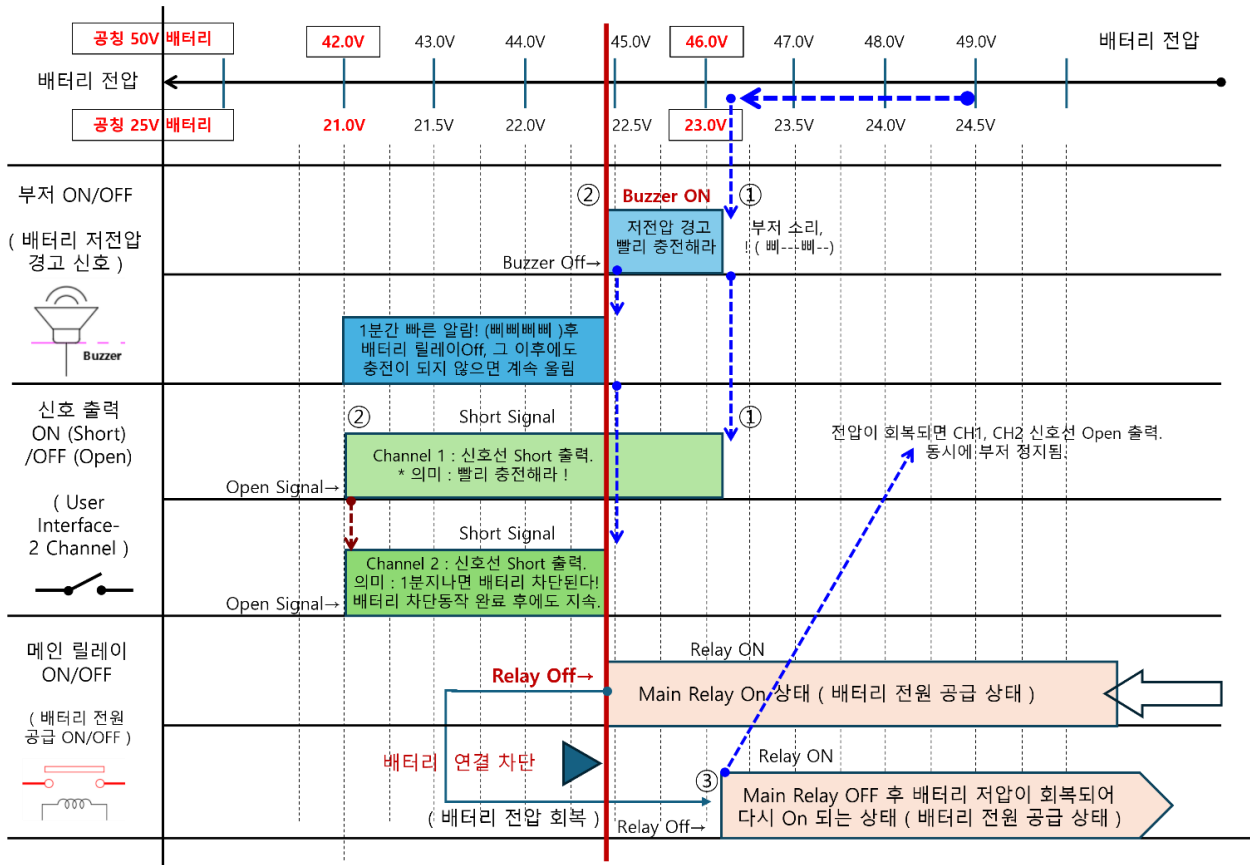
공칭 50V 배터리

42.0V 43.0V 44.0V 45.0V 46.0V 47.0V 48.0V 49.0V

배터리 전압

배터리 전압

공칭 25V 배터리

21.0V 21.5V 22.0V 22.5V 23.0V 23.5V 24.0V 24.5V

부저 ON/OFF

( 배터리 저전압 경고 신호 )

Buzzer

② Buzzer ON ①

저전압 경고 빨리 충전해라

부저 소리, ( 삐---삐--)

Buzzer Off→

1분간 빠른 알람! (삐삐삐삐 )후 배터리 릴레이Off, 그 이후에도 충전이 되지 않으면 계속 울림

신호 출력 ON (Short) /OFF (Open)

( User Interface- 2 Channel )

② Short Signal ①

Channel 1 : 신호선 Short 출력. * 의미 : 빨리 충전해라 !

Open Signal→

전압이 회복되면 CH1, CH2 신호선 Open 출력. 동시에 부저 정지됨.

Short Signal

Channel 2 : 신호선 Short 출력. 의미 : 1분지나면 배터리 차단된다! 배터리 차단동작 완료 후에도 지속.

Open Signal→

메인 릴레이 ON/OFF

( 배터리 전원 공급 ON/OFF )

Relay ON

Relay Off→

Main Relay On 상태 ( 배터리 전원 공급 상태 )

배터리 연결 차단

Relay ON

③

Main Relay OFF 후 배터리 저압이 회복되어 다시 On 되는 상태 ( 배터리 전원 공급 상태 )

( 배터리 전압 회복 )

Relay Off→